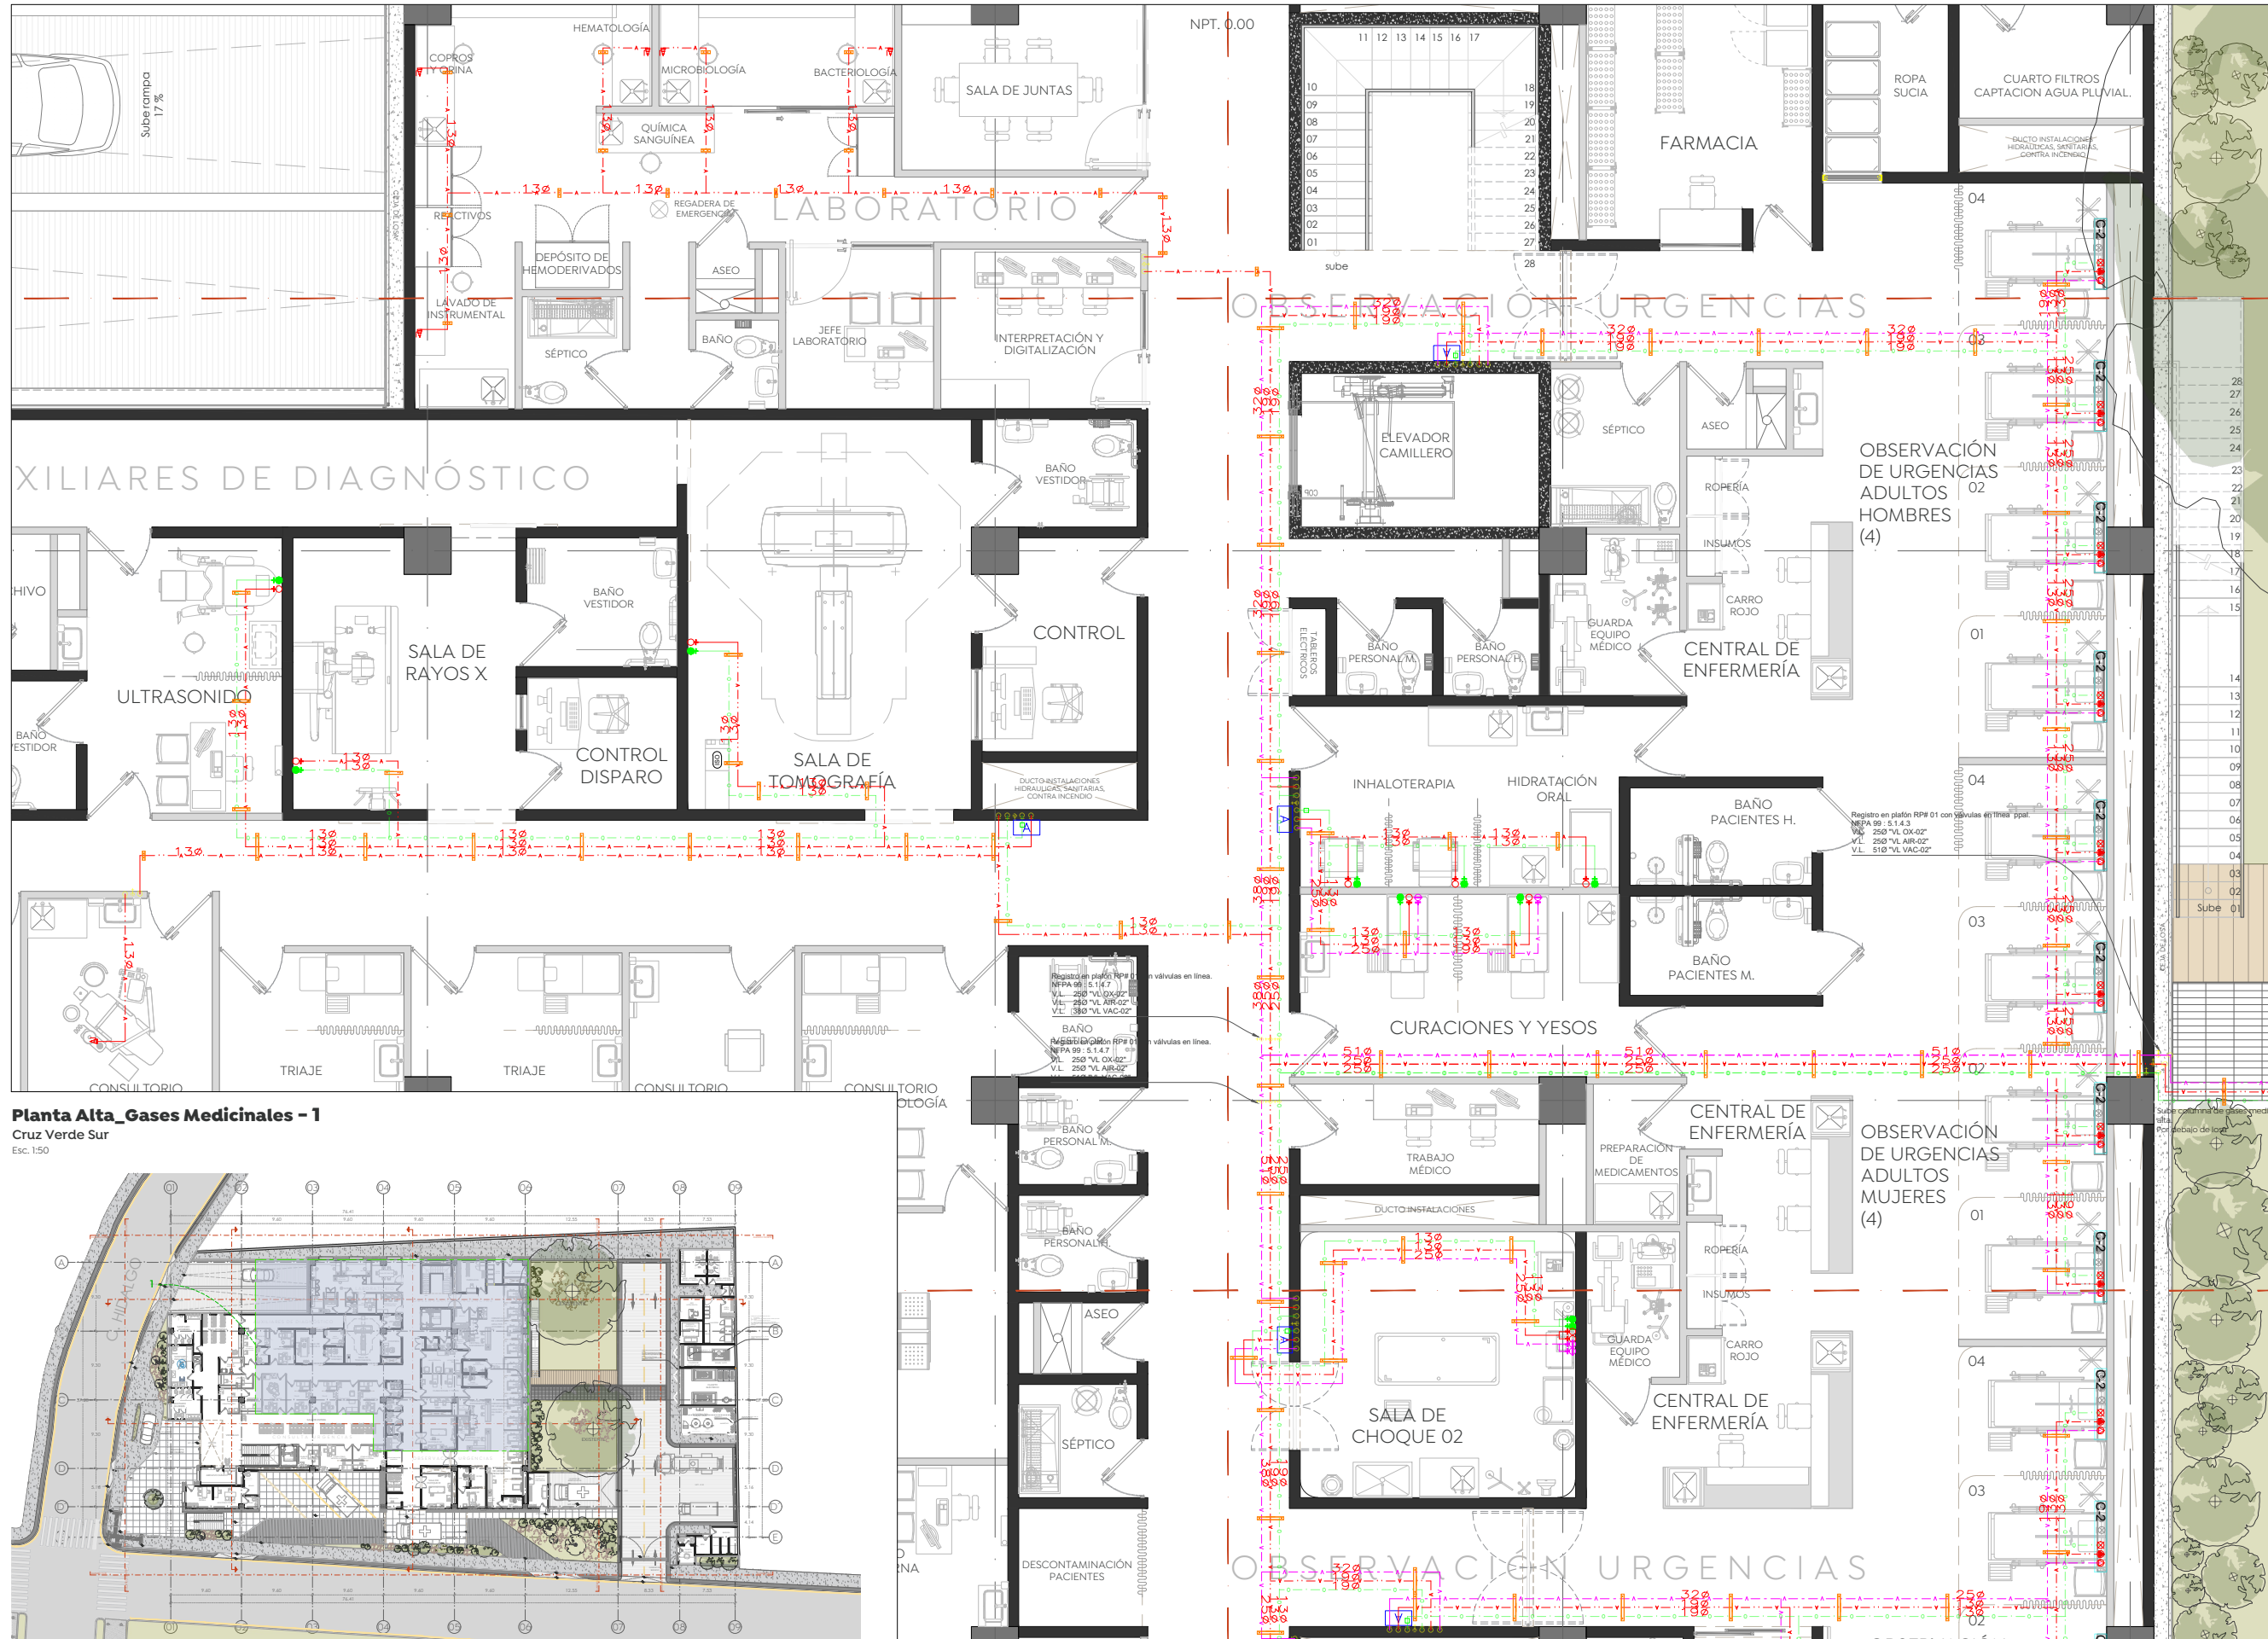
Sube rampa 17 %

HEMATOLOGÍA
COPROS Y ORINA
MICROBIOLOGÍA
BACTERIOLOGÍA
QUÍMICA SANGUÍNEA
SALA DE JUNTAS
NPT. 0.00
REACTIVOS
REGADERA DE EMERGENCIA
LABORATORIO
DEPÓSITO DE HEMODERIVADOS
ASEO
LAVADO DE INSTRUMENTAL
SÉPTICO
BAÑO
JEFE LABORATORIO
INTERPRETACIÓN Y DIGITALIZACIÓN

FARMACIA
ROPA SUCIA
CUARTO FILTROS CAPTACION AGUA PLUVIAL
DUCTO INSTALACIONES HIDRAULICAS, SANITARIAS, CONTRA INCENDIO
sube
OBSERVACIÓN URGENCIAS

XILIARES DE DIAGNÓSTICO
BAÑO VESTIDOR
ELEVADOR CAMILLERO
SÉPTICO
ASEO
ROPERÍA
INSUMOS
OBSERVACIÓN DE URGENCIAS ADULTOS HOMBRES (4)
HIVO
BAÑO VESTIDOR
SALA DE RAYOS X
CONTROL
TABLEROS ELECTRICOS
BAÑO PERSONAL M.
BAÑO PERSONAL H.
GUARDA EQUIPO MÉDICO
CARRO ROJO
CENTRAL DE ENFERMERÍA
ULTRASONIDO
BAÑO VESTIDOR
CONTROL DISPARO
SALA DE TOMOGRAFÍA
DUCTO INSTALACIONES HIDRAULICAS, SANITARIAS, CONTRA INCENDIO
INHALOTERAPIA
HIDRATACIÓN ORAL
BAÑO PACIENTES H.
BAÑO PACIENTES M.
Registro en plafón RP# 01 con válvulas en línea ppal.
NFPA 99 : 5.1.4.3
V.L. 25Ø "VL OX-02"
V.L. 25Ø "VL AIR-02"
V.L. 51Ø "VL VAC-02"
Registro en plafón RP# 01 con válvulas en línea.
NFPA 99 : 5.1.4.7
V.L. 25Ø "VL OX-02"
V.L. 25Ø "VL AIR-02"
V.L. 38Ø "VL VAC-02"
BAÑO
TRIAJE
TRIAJE
CONSULTORIO
CONSULTORIO
CONSULTORIO
CURACIONES Y YESOS
BAÑO PERSONAL M.
BAÑO PERSONAL H.
ASEO
SÉPTICO
DESCONTAMINACIÓN PACIENTES
TRABAJO MÉDICO
PREPARACIÓN DE MEDICAMENTOS
CENTRAL DE ENFERMERÍA
OBSERVACIÓN DE URGENCIAS ADULTOS MUJERES (4)
DUCTO INSTALACIONES
ROPERÍA
INSUMOS
GUARDA EQUIPO MÉDICO
CARRO ROJO
SALA DE CHOQUE 02
CENTRAL DE ENFERMERÍA
OBSERVACIÓN URGENCIAS
Sube columna de gases medicinales
Sube

Planta Alta_Gases Medicinales - 1
Cruz Verde Sur
Esc. 1:50